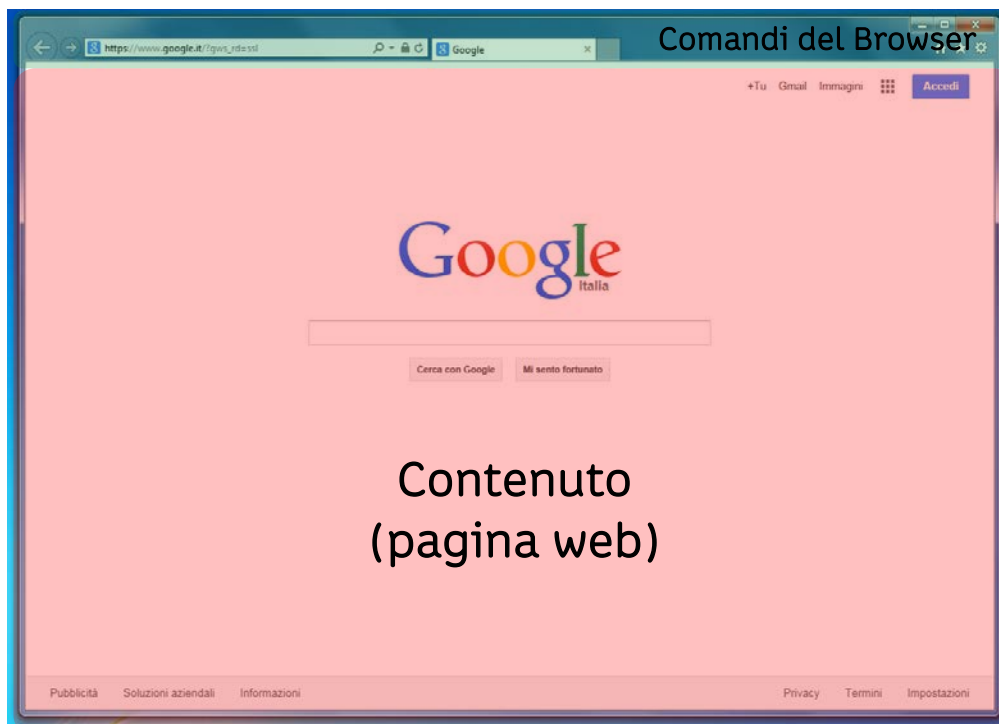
https://www.google.it/?gws_rd=ssl

Google

Comandi del Browser

+Tu Gmail Immagini Accedi

Google
Italia

Cerca con Google Mi sento fortunato

Contenuto
(pagina web)

Pubblicità Soluzioni aziendali Informazioni

Privacy Termini Impostazioni